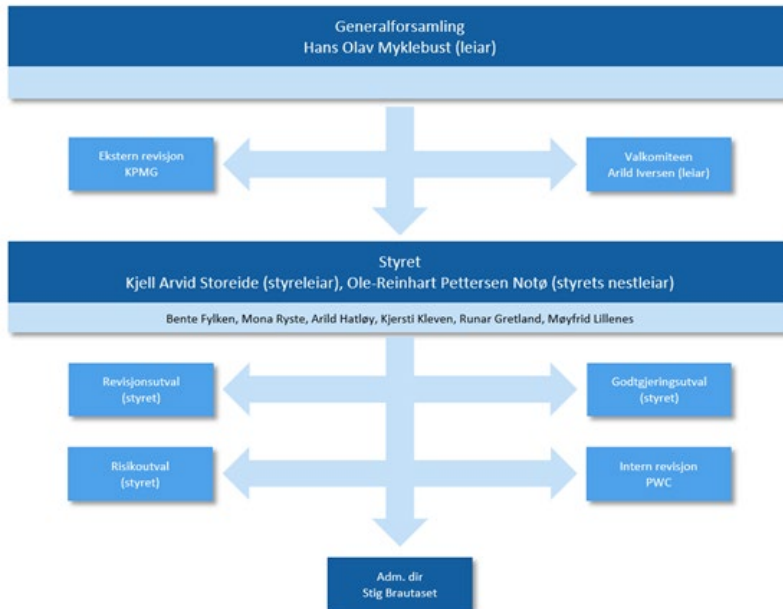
Generalforsamling
Hans Olav Myklebust (leiar)

Ekstern revisjon
KPMG

Valkomiteen
Arild Iversen (leiar)

Styret
Kjell Arvid Storeide (styreleiar), Ole-Reinhart Pettersen Notø (styrets nestleiar)

Bente Fylken, Mona Ryste, Arild Hatløy, Kjersti Kleven, Runar Gretland, Møyfrid Lillenes

Revisjonsutval
(styret)

Godtgjeringsutval
(styret)

Risikoutval
(styret)

Intern revisjon
PWC

Adm. dir
Stig Brautaset